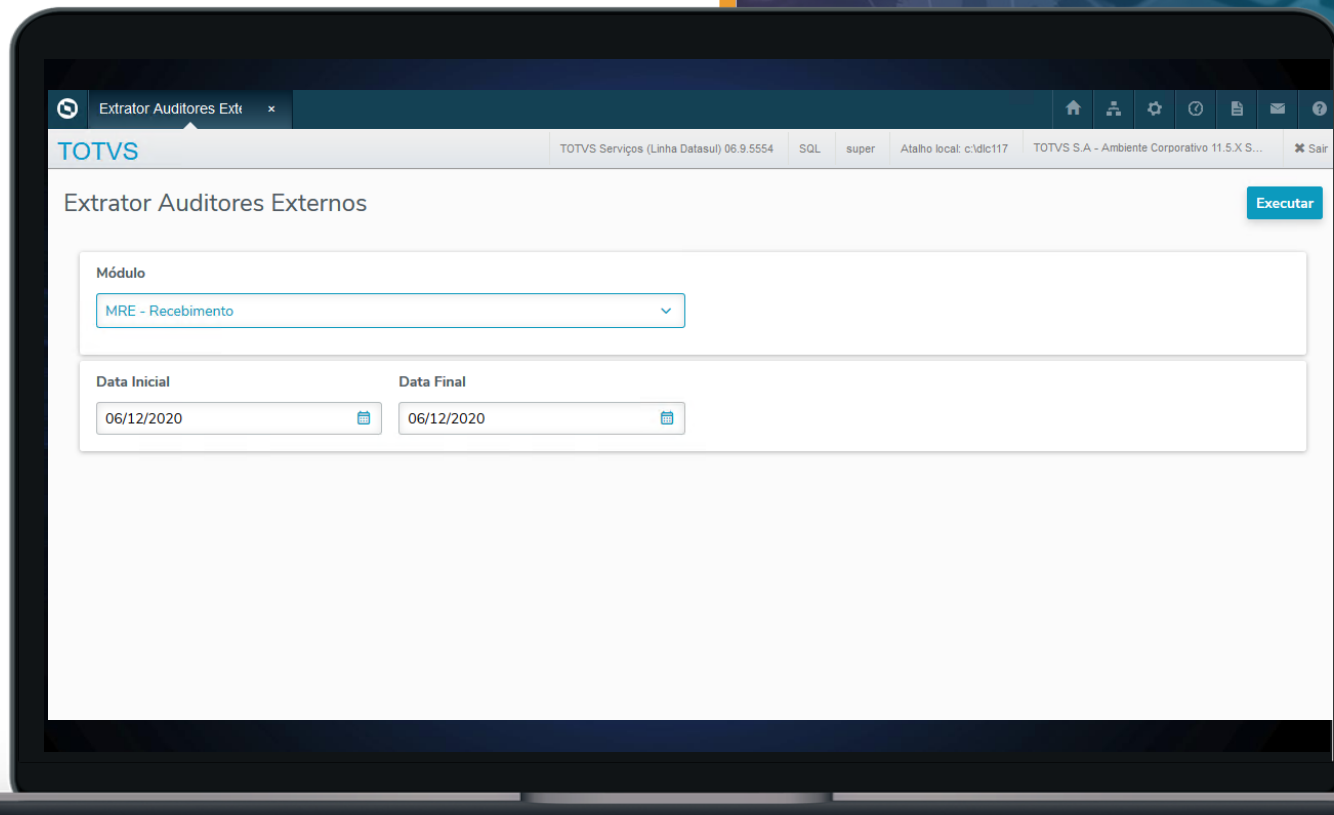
Extrator Auditores Exte ×

TOTVS

TOTVS Serviços (Linha Datasul) 06.9.5554 SQL super Atalho local: c:\dlc117 TOTVS S.A - Ambiente Corporativo 11.5.X S... ✖ Sair

Extrator Auditores Externos

Executar

Módulo

MRE - Recebimento

Data Inicial

06/12/2020

Data Final

06/12/2020